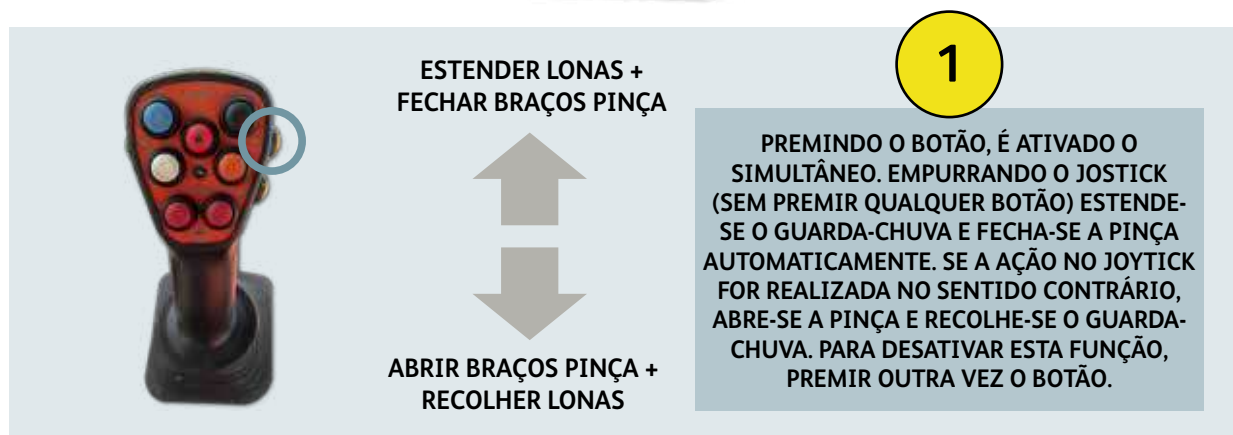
ESTENDER LONAS + FECHAR BRAÇOS PINÇA

ABRIR BRAÇOS PINÇA + RECOLHER LONAS

1

PREMINDO O BOTÃO, É ATIVADO O SIMULTÂNEO. EMPURRANDO O JOSTICK (SEM PREMIR QUALQUER BOTÃO) ESTENDE-SE O GUARDA-CHUVA E FECHA-SE A PINÇA AUTOMATICAMENTE. SE A AÇÃO NO JOYTICK FOR REALIZADA NO SENTIDO CONTRÁRIO, ABRE-SE A PINÇA E RECOLHE-SE O GUARDA-CHUVA. PARA DESATIVAR ESTA FUNÇÃO, PREMIR OUTRA VEZ O BOTÃO.